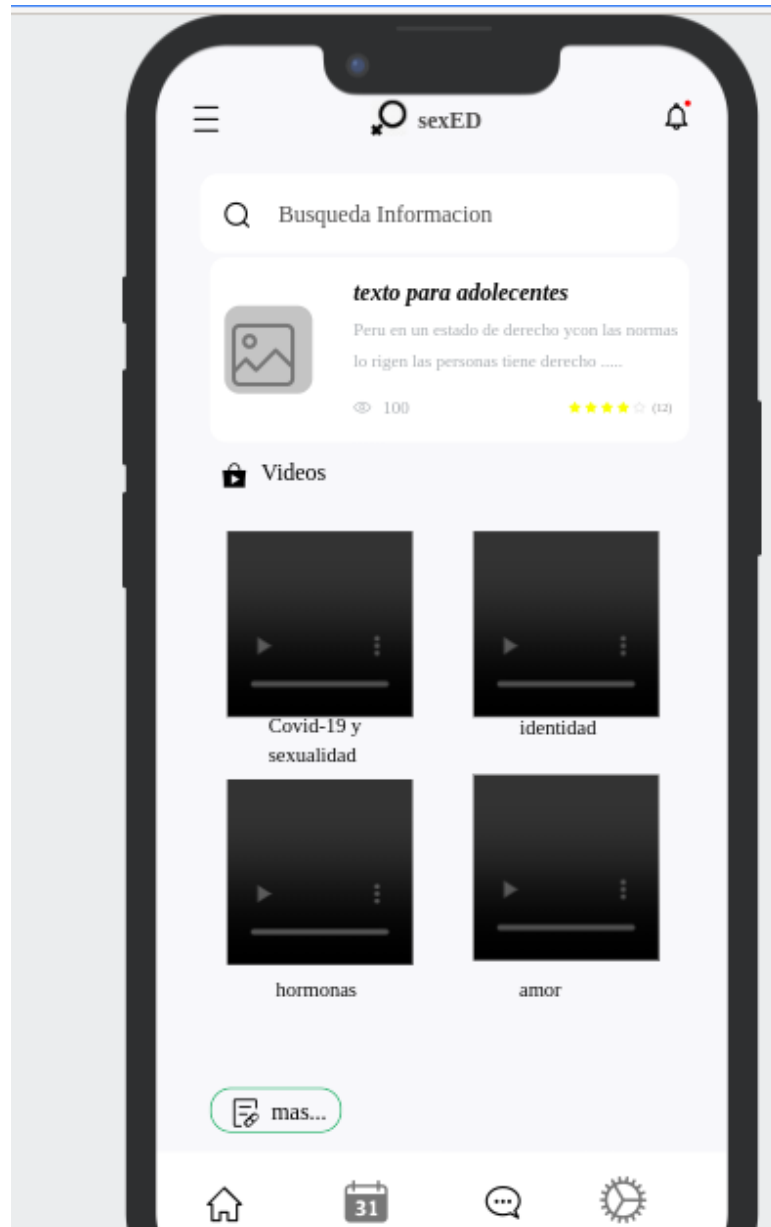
sexED

Busqueda Informacion

texto para adolecentes

Peru en un estado de derecho ycon las normas lo rigen las personas tiene derecho .....

100

(12)

Videos

Covid-19 y sexualidad

identidad

hormonas

amor

mas...

31